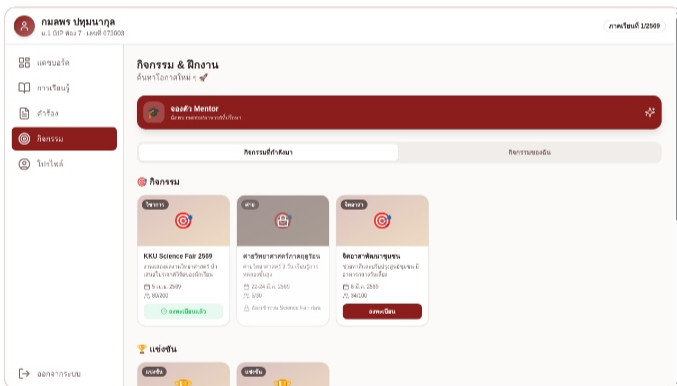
กมลพร ปทุมนากุล
ม.1 GIP ห้อง 7 · เลขที่ 073003

ภาคเรียนที่ 1/2569

แดชบอร์ด
การเรียนรู้
คำร้อง
กิจกรรม
โปรไฟล์
ออกจากระบบ

กิจกรรม & ฝึกงาน
ค้นหาโอกาสใหม่ ๆ 🚀

จองตัว Mentor
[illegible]

กิจกรรมที่กำลังมา
กิจกรรมของฉัน

🎯 กิจกรรม

วิชาการ
KKU Science Fair 2569
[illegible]
5 ม.ค. 2569
80/200
ลงทะเบียนแล้ว

ค่าย
ค่ายวิทยาศาสตร์ภาคฤดูร้อน
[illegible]
22-24 มี.ค. 2569
1/30
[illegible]

จิตอาสา
จิตอาสาพัฒนาชุมชน
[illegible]
8 มี.ค. 2569
34/100
ลงทะเบียน

🏆 แข่งขัน

แข่งขัน
แข่งขัน